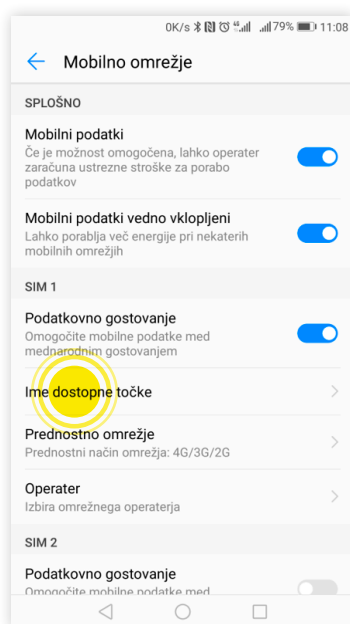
0K/s 79% 11:08

Mobilno omrežje

SPLOŠNO

Mobilni podatki
Če je možnost omogočena, lahko operater zaračuna ustrezne stroške za porabo podatkov

Mobilni podatki vedno vklopljeni
Lahko porablja več energije pri nekaterih mobilnih omrežjih

SIM 1

Podatkovno gostovanje
Omogočite mobilne podatke med mednarodnim gostovanjem

Ime dostopne točke

Prednostno omrežje
Prednostni način omrežja: 4G/3G/2G

Operater
Izbira omrežnega operaterja

SIM 2

Podatkovno gostovanje
Omogočite mobilne podatke med